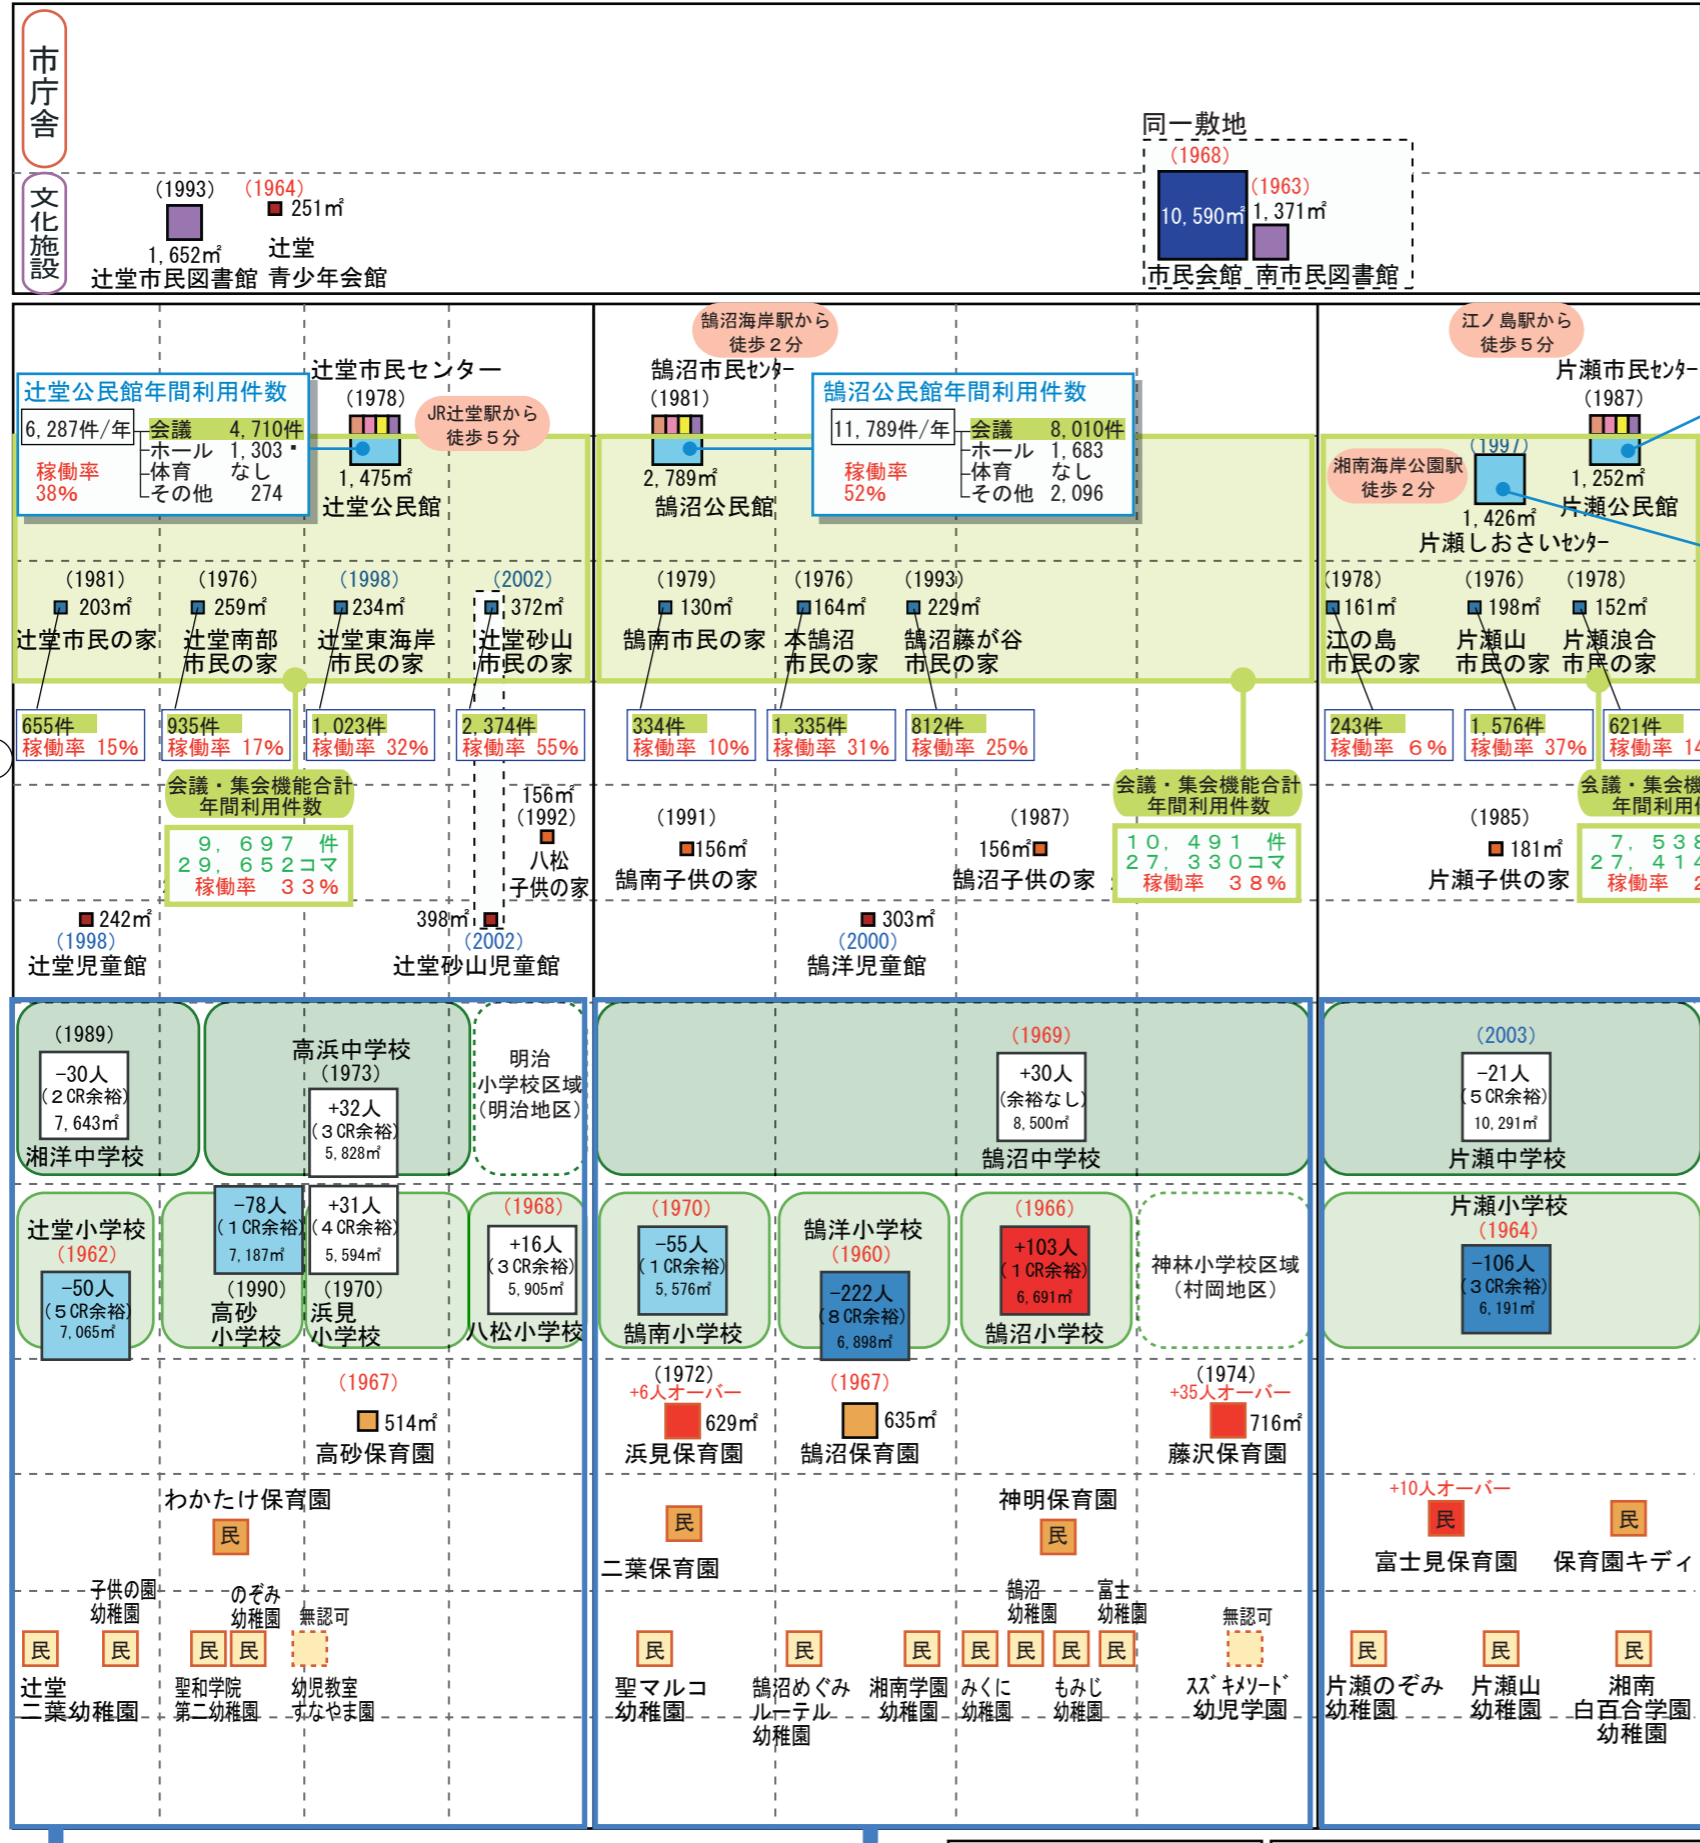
市庁舎

文化施設

(1993)
1, 652㎡
辻堂市民図書館

(1964)
251㎡
辻堂
青少年会館

同一敷地
(1968)
10, 590㎡
市民会館
(1963)
1, 371㎡
南市民図書館

辻堂公民館年間利用件数
6, 287件/年
会議 4, 710件
ホール 1, 303
体育 なし
その他 274
稼働率
38%

辻堂市民センター
(1978)
1, 475㎡
辻堂公民館
JR辻堂駅から
徒歩５分

鵠沼海岸駅から
徒歩２分
鵠沼市民センター
(1981)
2, 789㎡
鵠沼公民館

鵠沼公民館年間利用件数
11, 789件/年
会議 8, 010件
ホール 1, 683
体育 なし
その他 2, 096
稼働率
52%

江ノ島駅から
徒歩５分
片瀬市民センター
(1987)
1, 252㎡
片瀬公民館
湘南海岸公園駅
徒歩２分
(1997)
1, 426㎡
片瀬しおさいセンター

(1981)
203㎡
辻堂市民の家
(1976)
259㎡
辻堂南部
市民の家
(1998)
234㎡
辻堂東海岸
市民の家
(2002)
372㎡
辻堂砂山
市民の家

(1979)
130㎡
鵠南市民の家
(1976)
164㎡
本鵠沼
市民の家
(1993)
229㎡
鵠沼藤が谷
市民の家

(1978)
161㎡
江の島
市民の家
(1976)
198㎡
片瀬山
市民の家
(1978)
152㎡
片瀬浪合
市民の家

655件
稼働率 15%
935件
稼働率 17%
1, 023件
稼働率 32%
2, 374件
稼働率 55%
334件
稼働率 10%
1, 335件
稼働率 31%
812件
稼働率 25%
243件
稼働率 ６%
1, 576件
稼働率 37%
621件
稼働率 1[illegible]

会議・集会機能合計
年間利用件数
９，６９７ 件
２９，６５２コマ
稼働率 ３３%

156㎡
(1992)
八松
子供の家

(1991)
156㎡
鵠南子供の家

(1987)
156㎡
鵠沼子供の家

会議・集会機能合計
年間利用件数
１０，４９１ 件
２７，３３０コマ
稼働率 ３８%

(1985)
181㎡
片瀬子供の家

会議・集会機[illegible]
年間利用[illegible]
７，５３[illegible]
２７，４１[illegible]
稼働率 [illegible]

242㎡
(1998)
辻堂児童館

398㎡
(2002)
辻堂砂山児童館

303㎡
(2000)
鵠洋児童館

(1989)
-30人
(２CR余裕)
7, 643㎡
湘洋中学校

高浜中学校
(1973)
+32人
(３CR余裕)
5, 828㎡

明治
小学校区域
(明治地区)

(1969)
+30人
(余裕なし)
8, 500㎡
鵠沼中学校

(2003)
-21人
(５CR余裕)
10, 291㎡
片瀬中学校

辻堂小学校
(1962)
-50人
(５CR余裕)
7, 065㎡

-78人
(１CR余裕)
7, 187㎡
(1990)
高砂
小学校

+31人
(４CR余裕)
5, 594㎡
(1970)
浜見
小学校

(1968)
+16人
(３CR余裕)
5, 905㎡
八松小学校

(1970)
-55人
(１CR余裕)
5, 576㎡
鵠南小学校

鵠洋小学校
(1960)
-222人
(８CR余裕)
6, 898㎡

(1966)
+103人
(１CR余裕)
6, 691㎡
鵠沼小学校

神林小学校区域
(村岡地区)

片瀬小学校
(1964)
-106人
(３CR余裕)
6, 191㎡

(1967)
514㎡
高砂保育園

(1972)
+6人オーバー
629㎡
浜見保育園

(1967)
635㎡
鵠沼保育園

(1974)
+35人オーバー
716㎡
藤沢保育園

わかたけ保育園
民

民
二葉保育園

神明保育園
民

+10人オーバー
民
富士見保育園

民
保育園キディ

民
辻堂
二葉幼稚園
子供の園
幼稚園
民
民 民
聖和学院
第二幼稚園
のぞみ
幼稚園
無認可
幼児教室
すなやま園

民
聖マルコ
幼稚園
民
鵠沼めぐみ
ルーテル
幼稚園
民
湘南学園
幼稚園
民
みくに
幼稚園
鵠沼
幼稚園
民
民
もみじ
幼稚園
富士
幼稚園
民
無認可
スズキメソード
幼児学園

民
片瀬のぞみ
幼稚園
民
片瀬山
幼稚園
民
湘南
白百合学園
幼稚園